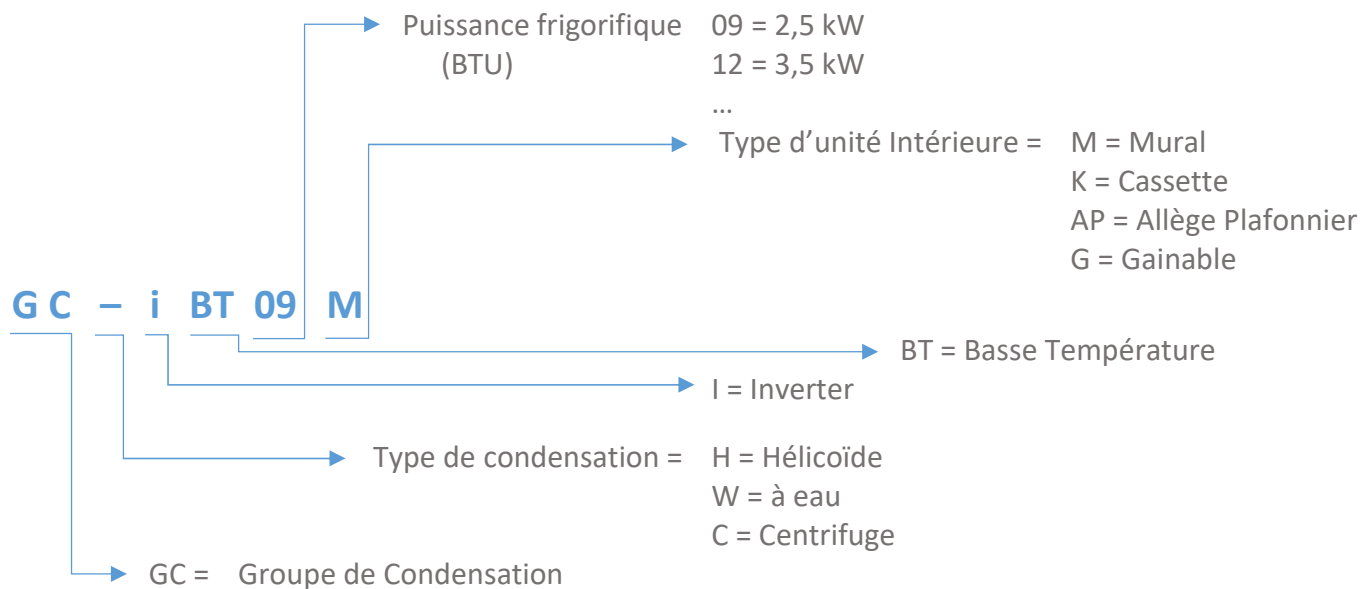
Puissance frigorifique (BTU) 09 = 2,5 kW
12 = 3,5 kW
…

Type d'unité Intérieure = M = Mural
K = Cassette
AP = Allège Plafonnier
G = Gainable

G C – i BT 09 M

BT = Basse Température

I = Inverter

Type de condensation = H = Hélicoïde
W = à eau
C = Centrifuge

GC = Groupe de Condensation